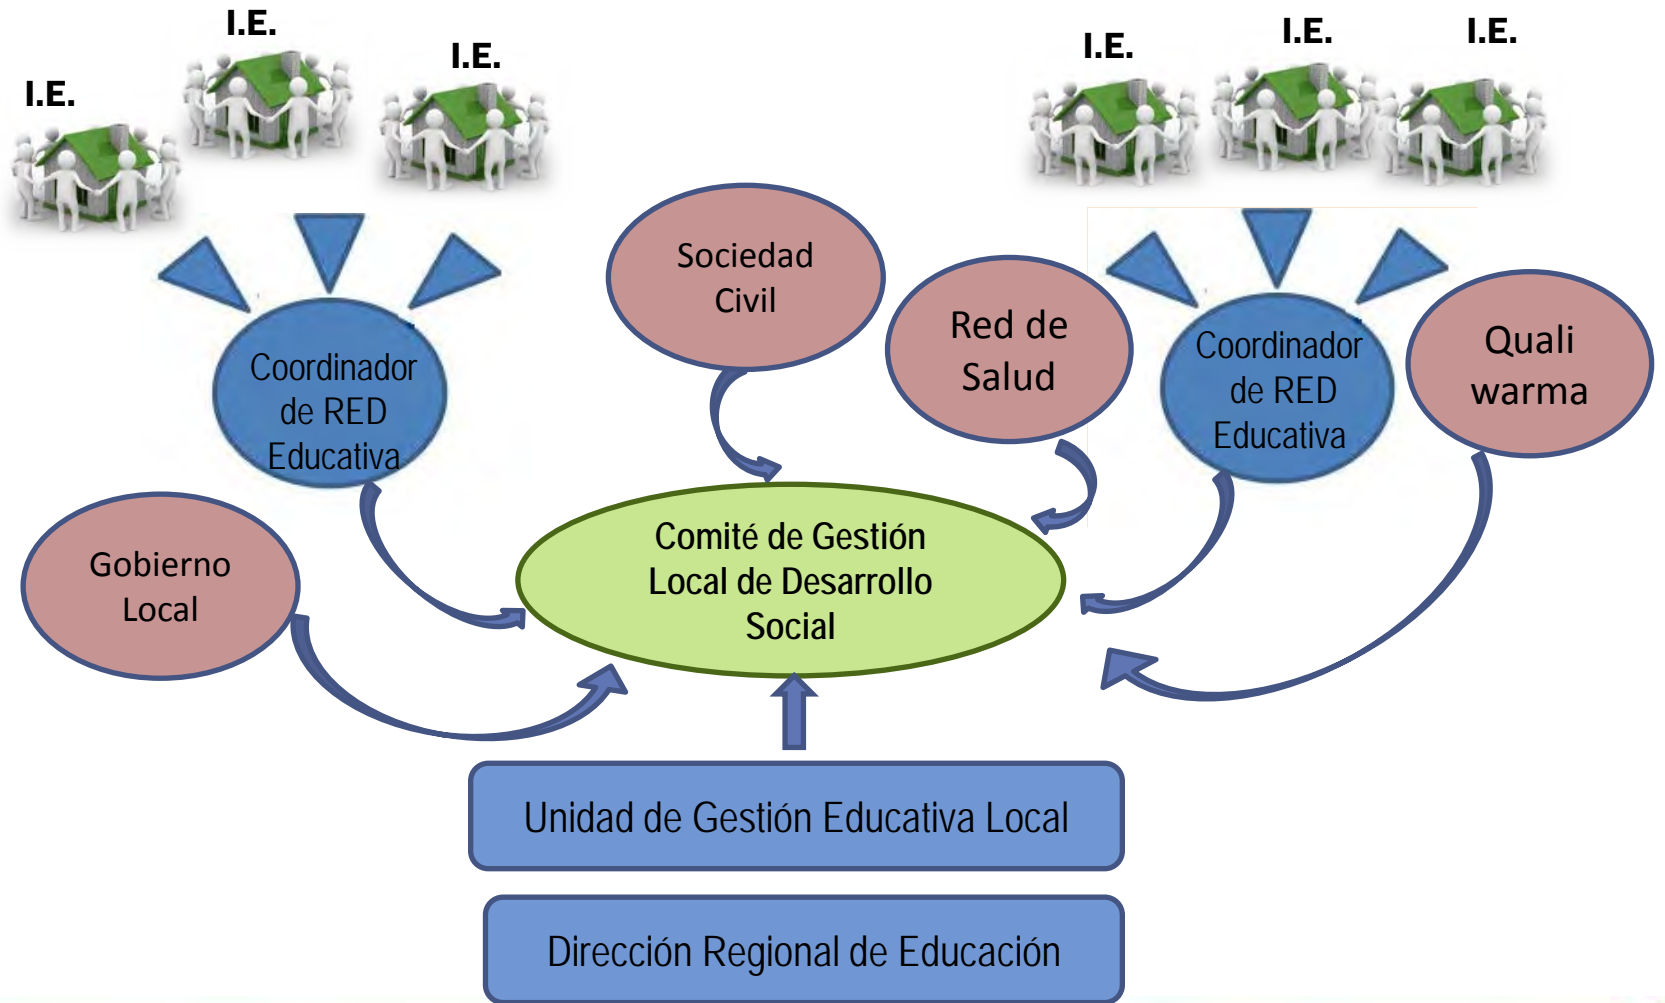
I.E.

I.E.

I.E.

I.E.

I.E.

I.E.

Sociedad Civil

Red de Salud

Coordinador de RED Educativa

Coordinador de RED Educativa

Quali warma

Gobierno Local

Comité de Gestión Local de Desarrollo Social

Unidad de Gestión Educativa Local

Dirección Regional de Educación